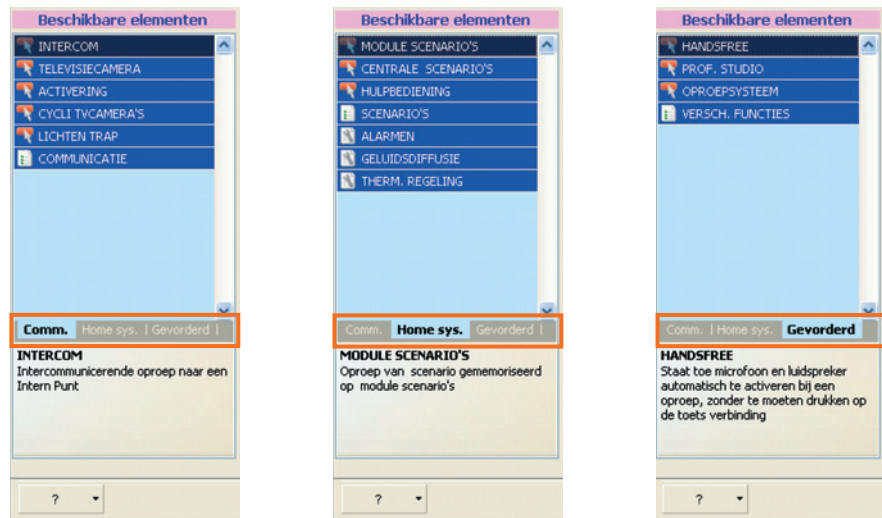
Beschikbare elementen

INTERCOM
TELEVISIECAMERA
ACTIVERING
CYCLI TVCAMERA'S
LICHTEN TRAP
COMMUNICATIE

Comm. | Home sys. | Gevorderd |

INTERCOM
Intercommunicerende oproep naar een Intern Punt

? ▾

Beschikbare elementen

MODULE SCENARIO'S
CENTRALE SCENARIO'S
HULPBEDIENING
SCENARIO'S
ALARMEN
GELUIDSDIFFUSIE
THERM. REGELING

Comm. | Home sys. | Gevorderd |

MODULE SCENARIO'S
Oproep van scenario gememoriseerd op module scenario's

? ▾

Beschikbare elementen

HANDSFREE
PROF. STUDIO
OPROEPSYSTEEM
VERSCH. FUNCTIES

Comm. | Home sys. | Gevorderd

HANDSFREE
Staat toe microfoon en luidspreker automatisch te activeren bij een oproep, zonder te moeten drukken op de toets verbinding

? ▾